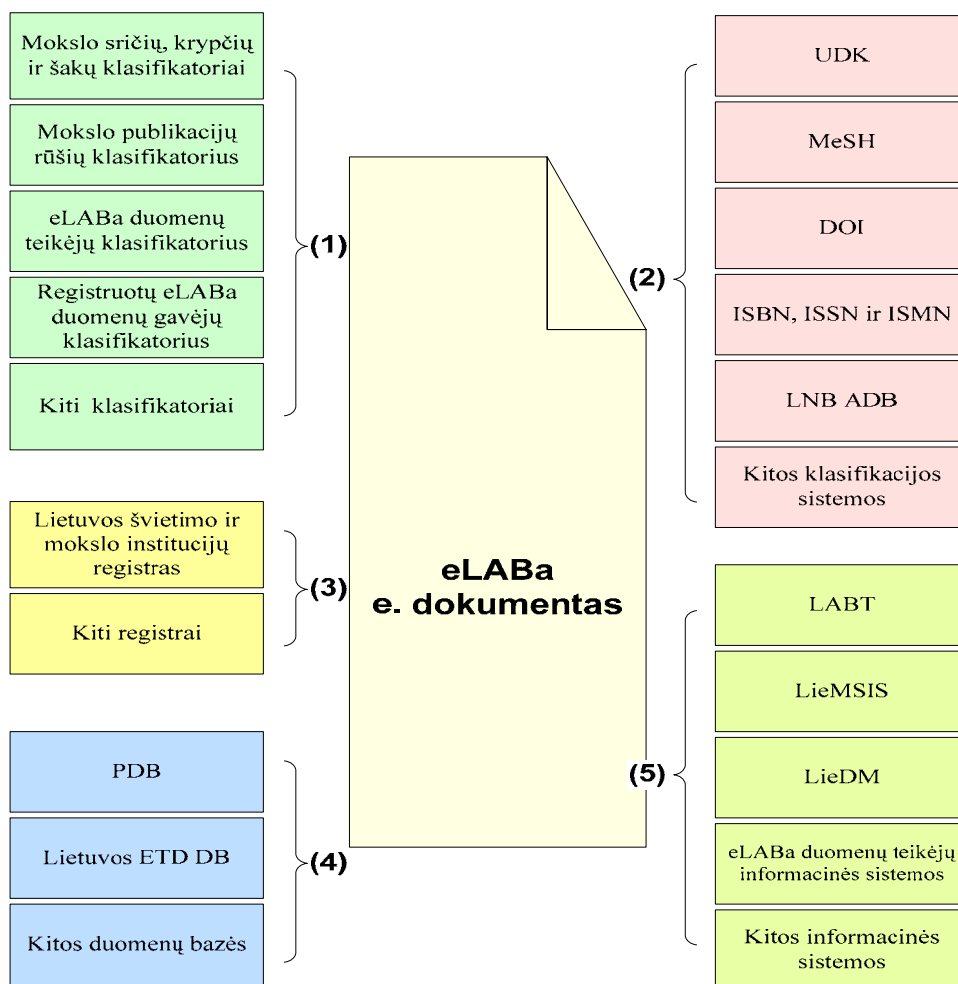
Mokslo sričių, krypčių ir šakų klasifikatoriai

Mokslo publikacijų rūšių klasifikatorius

eLABa duomenų teikėjų klasifikatorius

Registruotų eLABa duomenų gavėjų klasifikatorius

Kiti klasifikatoriai

(1)

Lietuvos švietimo ir mokslo institucijų registras

Kiti registrai

(3)

PDB

Lietuvos ETD DB

Kitos duomenų bazės

(4)

eLABa
e. dokumentas

(2)

UDK

MeSH

DOI

ISBN, ISSN ir ISMN

LNB ADB

Kitos klasifikacijos sistemos

(5)

LABT

LieMSIS

LieDM

eLABa duomenų teikėjų informacinės sistemos

Kitos informacinės sistemos